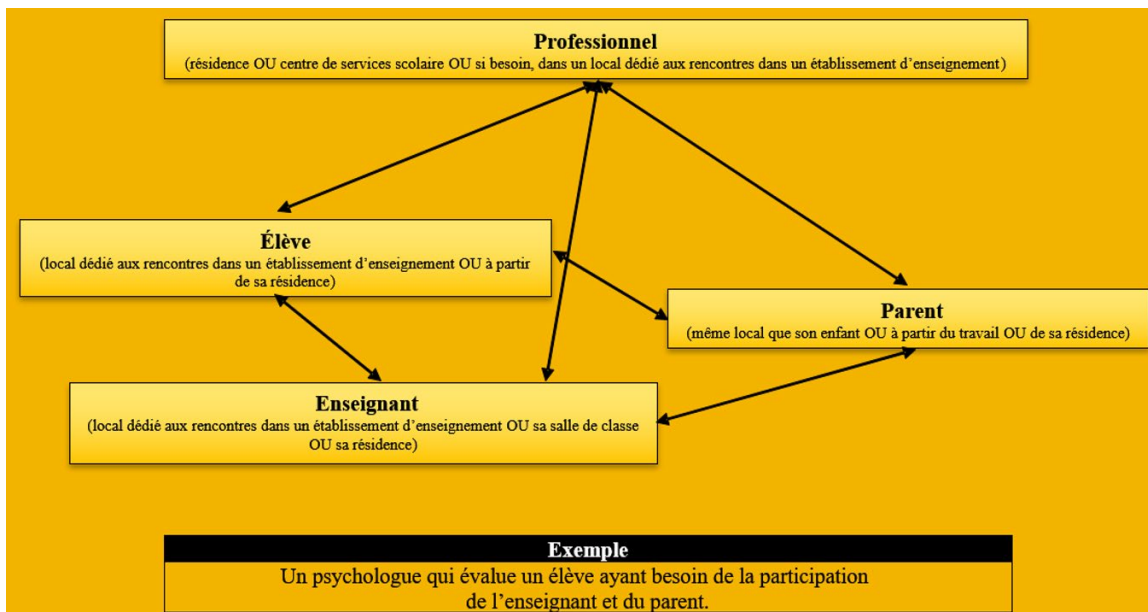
Professionnel
(résidence OU centre de services scolaire OU si besoin, dans un local dédié aux rencontres dans un établissement d'enseignement)

Élève
(local dédié aux rencontres dans un établissement d'enseignement OU à partir de sa résidence)

Parent
(même local que son enfant OU à partir du travail OU de sa résidence)

Enseignant
(local dédié aux rencontres dans un établissement d'enseignement OU sa salle de classe OU sa résidence)

Exemple
Un psychologue qui évalue un élève ayant besoin de la participation de l'enseignant et du parent.